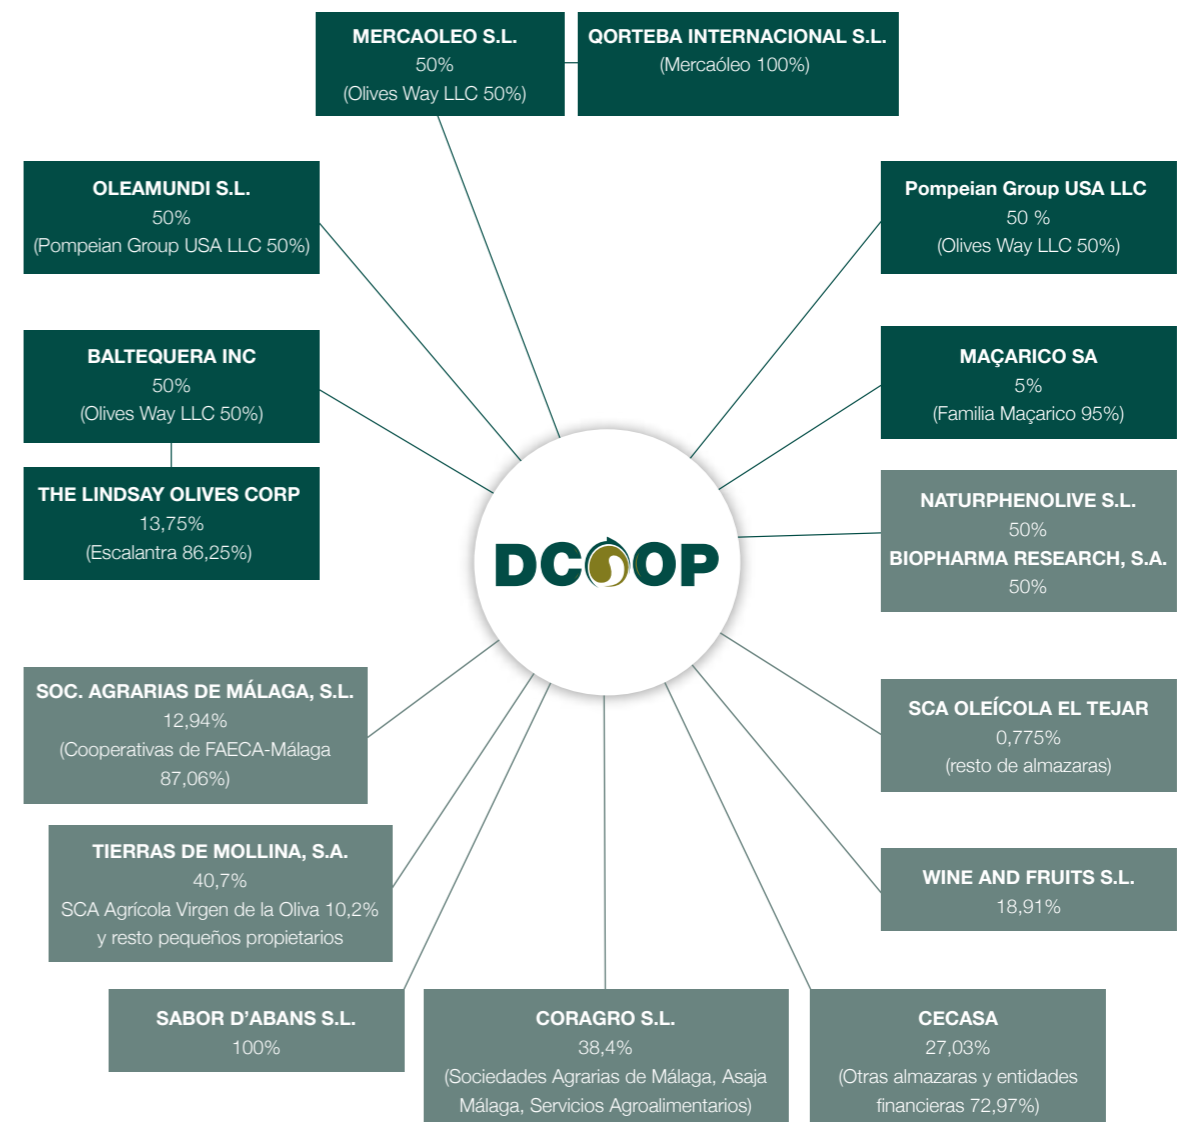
MERCAOLEO S.L.
50%
(Olives Way LLC 50%)

QORTEBA INTERNACIONAL S.L.
(Mercaóleo 100%)

OLEAMUNDI S.L.
50%
(Pompeian Group USA LLC 50%)

Pompeian Group USA LLC
50 %
(Olives Way LLC 50%)

BALTEQUERA INC
50%
(Olives Way LLC 50%)

THE LINDSAY OLIVES CORP
13,75%
(Escalantra 86,25%)

MAÇARICO SA
5%
(Familia Maçarico 95%)

DCOOP

NATURPHENOLIVE S.L.
50%
BIOPHARMA RESEARCH, S.A.
50%

SOC. AGRARIAS DE MÁLAGA, S.L.
12,94%
(Cooperativas de FAECA-Málaga 87,06%)

SCA OLEÍCOLA EL TEJAR
0,775%
(resto de almazaras)

TIERRAS DE MOLLINA, S.A.
40,7%
SCA Agrícola Virgen de la Oliva 10,2% y resto pequeños propietarios

WINE AND FRUITS S.L.
18,91%

SABOR D'ABANS S.L.
100%

CORAGRO S.L.
38,4%
(Sociedades Agrarias de Málaga, Asaja Málaga, Servicios Agroalimentarios)

CECASA
27,03%
(Otras almazaras y entidades financieras 72,97%)